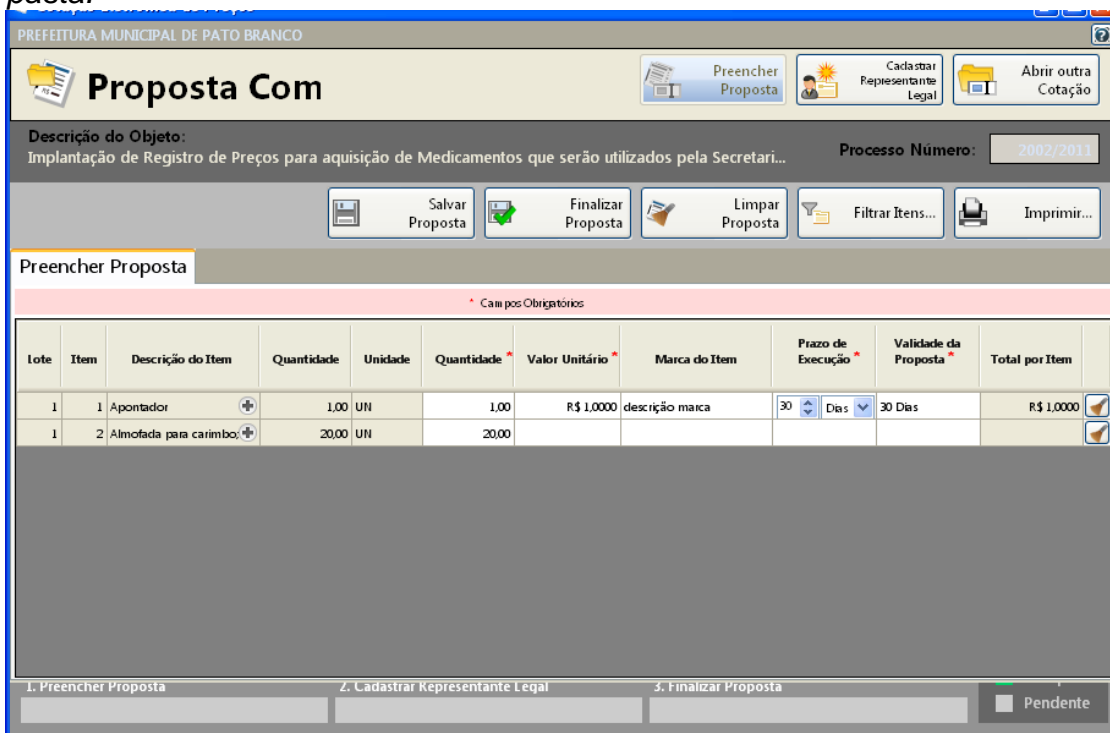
PREFEITURA MUNICIPAL DE PATO BRANCO

Proposta Com

Preencher Proposta

Cadastrar Representante Legal

Abrir outra Cotação

Descrição do Objeto:
Implantação de Registro de Preços para aquisição de Medicamentos que serão utilizados pela Secretari...

Processo Número: 2002/2011

Salvar Proposta

Finalizar Proposta

Limpar Proposta

Filtrar Itens...

Imprimir...

Preencher Proposta

* Campos Obrigatórios

| Lote | Item | Descrição do Item | Quantidade | Unidade | Quantidade * | Valor Unitário * | Marca do Item | Prazo de Execução * | Validade da Proposta * | Total por Item |
|---|---|---|---|---|---|---|---|---|---|---|
| 1 | 1 | Apontador | 1,00 | UN | 1,00 | R$ 1,0000 | descrição marca | 30 Dias | 30 Dias | R$ 1,0000 |
| 1 | 2 | Almofada para carimbo; | 20,00 | UN | 20,00 | | | | | |

1. Preencher Proposta

2. Cadastrar Representante Legal

3. Finalizar Proposta

Pendente